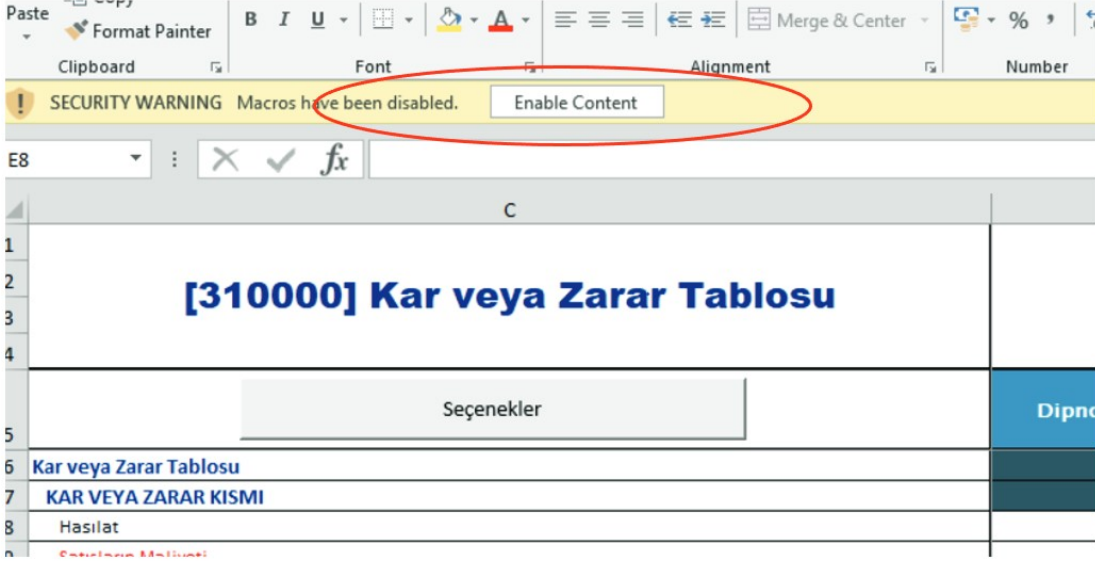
Paste
Copy
Format Painter
Clipboard
B I U
Font
Merge & Center
Alignment
%
Number

SECURITY WARNING Macros have been disabled. Enable Content

E8
fx

C
1
2
3
4
[310000] Kar veya Zarar Tablosu
5
Seçenekler
Dipno
6 Kar veya Zarar Tablosu
7 KAR VEYA ZARAR KISMI
8 Hasılat
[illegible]